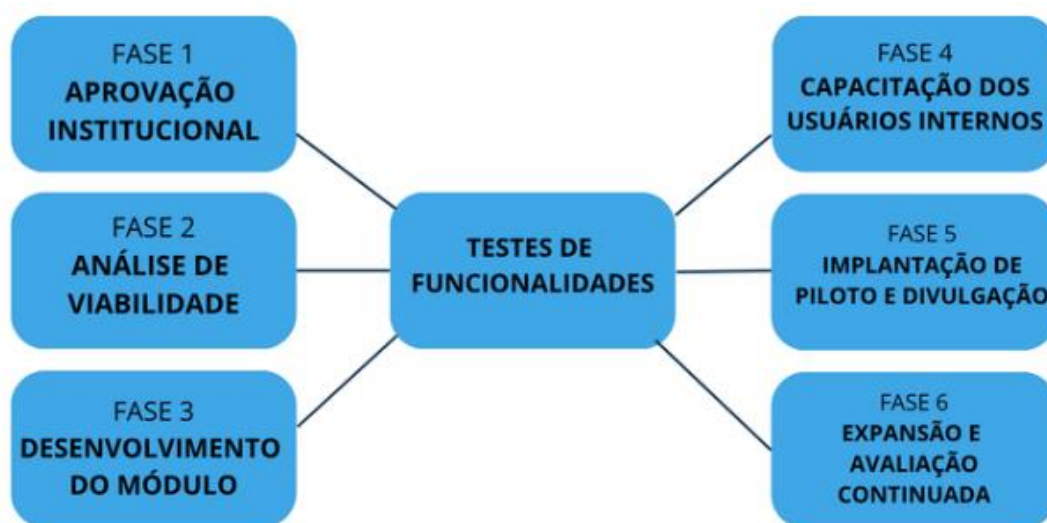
FASE 1
APROVAÇÃO INSTITUCIONAL

FASE 2
ANÁLISE DE VIABILIDADE

FASE 3
DESENVOLVIMENTO DO MÓDULO

TESTES DE FUNCIONALIDADES

FASE 4
CAPACITAÇÃO DOS USUÁRIOS INTERNOS

FASE 5
IMPLANTAÇÃO DE PILOTO E DIVULGAÇÃO

FASE 6
EXPANSÃO E AVALIAÇÃO CONTINUADA